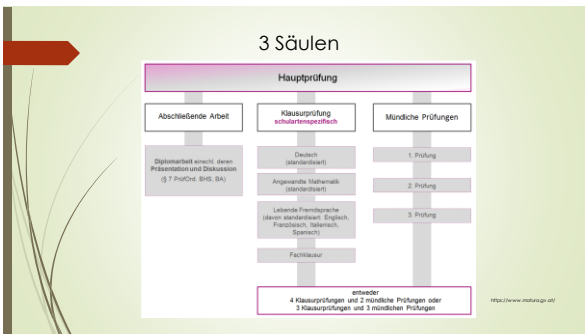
3 Säulen

Hauptprüfung

Abschließende Arbeit

Klausurprüfung
schulartenspezifisch

Mündliche Prüfungen

Diplomarbeit einschl. deren Präsentation und Diskussion
(§ 7 PrüfOrd. BHS, BA)

Deutsch
(standardisiert)

Angewandte Mathematik
(standardisiert)

Lebende Fremdsprache
(davon standardisiert: Englisch, Französisch, Italienisch, Spanisch)

Fachklausur

1. Prüfung

2. Prüfung

3. Prüfung

entweder
4 Klausurprüfungen und 2 mündliche Prüfungen oder
3 Klausurprüfungen und 3 mündlichen Prüfungen

https://www.matura.gv.at/